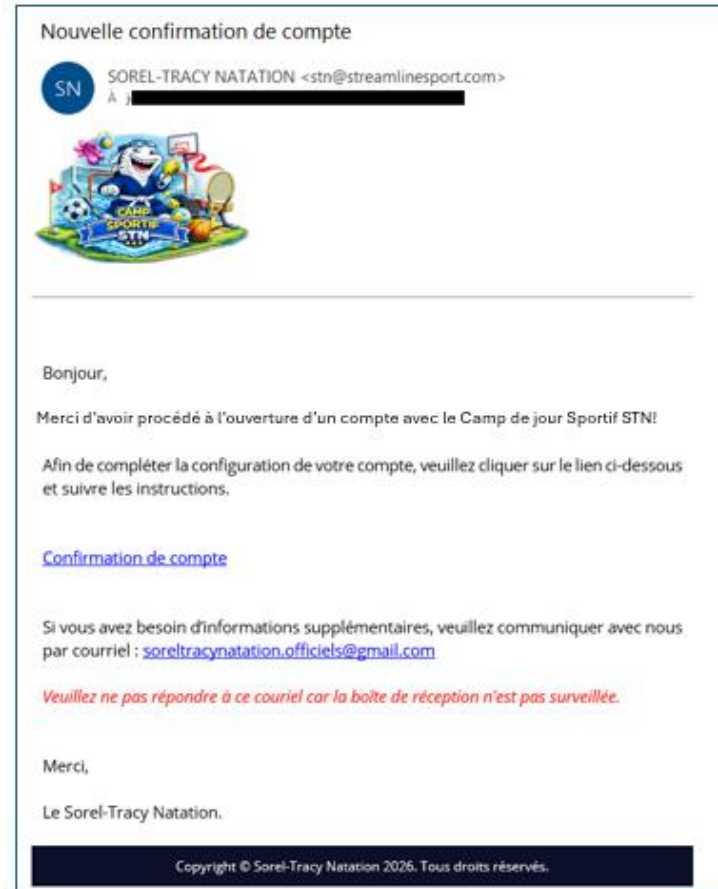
Nouvelle confirmation de compte

SN

SOREL-TRACY NATATION <stn@streamlinesport.com>
À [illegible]

CAMP SPORTIF STN

Bonjour,

Merci d'avoir procédé à l'ouverture d'un compte avec le Camp de jour Sportif STN!

Afin de compléter la configuration de votre compte, veuillez cliquer sur le lien ci-dessous et suivre les instructions.

Confirmation de compte

Si vous avez besoin d'informations supplémentaires, veuillez communiquer avec nous par courriel : soreltracynatation.officiels@gmail.com

Veuillez ne pas répondre à ce couriel car la boîte de réception n'est pas surveillée.

Merci,

Le Sorel-Tracy Natation.

Copyright © Sorel-Tracy Natation 2026. Tous droits réservés.